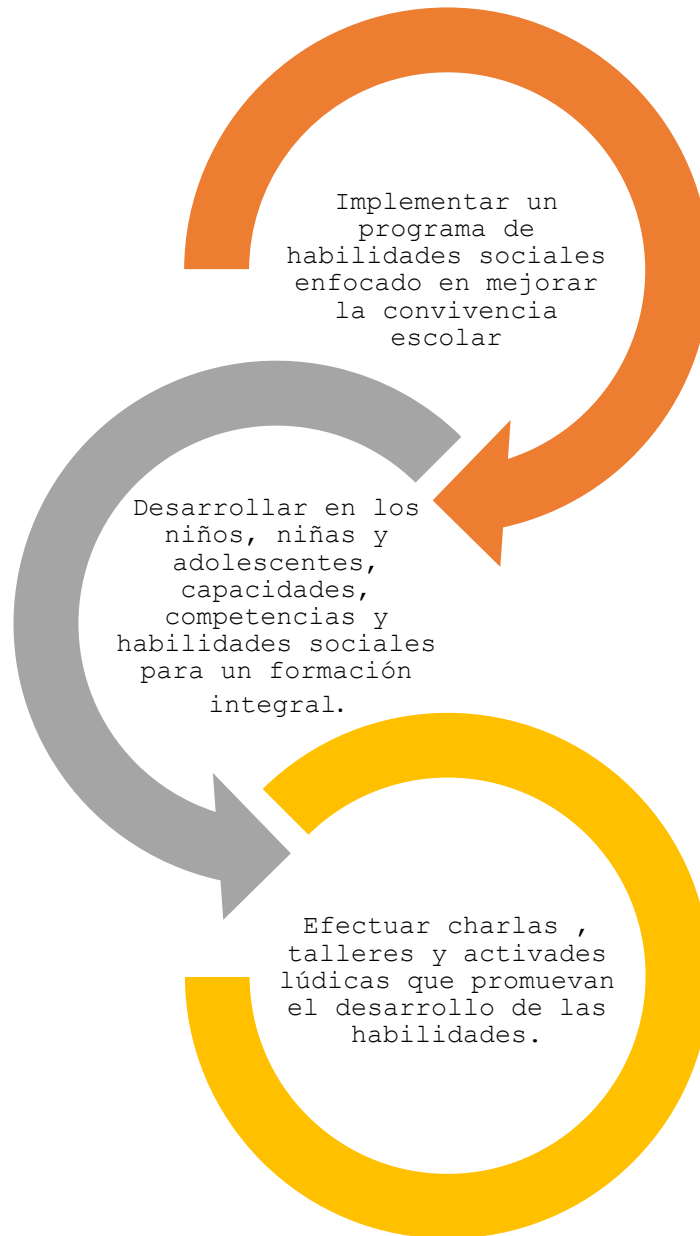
Implementar un programa de habilidades sociales enfocado en mejorar la convivencia escolar

Desarrollar en los niños, niñas y adolescentes, capacidades, competencias y habilidades sociales para un formación integral.

Efectuar charlas , talleres y activades lúdicas que promuevan el desarrollo de las habilidades.